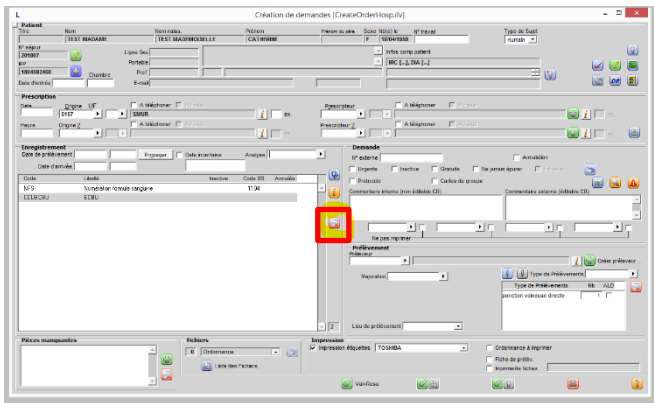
Création de demandes [CreateOrderHosp.ilv]

Patient
Titre Nom Nom naiss. Prénom Prénom du père Sexe Né(e) le N° travail Type de Sujet
TEST MADAME TEST MADEMOISELLE CATHERINE F 10/04/1950 Humain
N° séjour
201007
Ligne fixe
Infos comp patient
IPP
Portable
MC [...], DIA [...]
1004082468
Chambre
Prof.
Date d'entrée
E-mail

Prescription
Date Origine UF A téléphoner A faxer Prescripteur A téléphoner A faxer
0107 SMUR
Heure Origine 2 A téléphoner A faxer Prescripteur 2 A téléphoner A faxer

Enregistrement
Date de prélèvement Propager Date incertaine Analyse
Date d'arrivée

Code | Libellé | Inactive | Code SIL | Annulée
NFS | Numération formule sanguine | | 1104 |
ECLECBU | ECBU | | |

Demande
N° externe Annulation
Urgente Inactive Gratuite Ne jamais épurer
Protocole Cahier du groupe
Commentaire interne (non éditable CR) Commentaire externe (éditable CR)
Ne pas imprimer

Prélèvement
Préleveur
Créer préleveur
Type de Prélèvements
Sujétion
Type de Prélèvements | Nb | ALD
ponction veineuse directe | 1 |
Lieu de prélèvement

Pièces manquantes

Fichiers
0 Ordonnance
Liste des Fichiers

Impression
Impression étiquettes TOSHIBA
Ordonnance à imprimer
Fiche de grilles
Imprimante fiches

Vérifiées